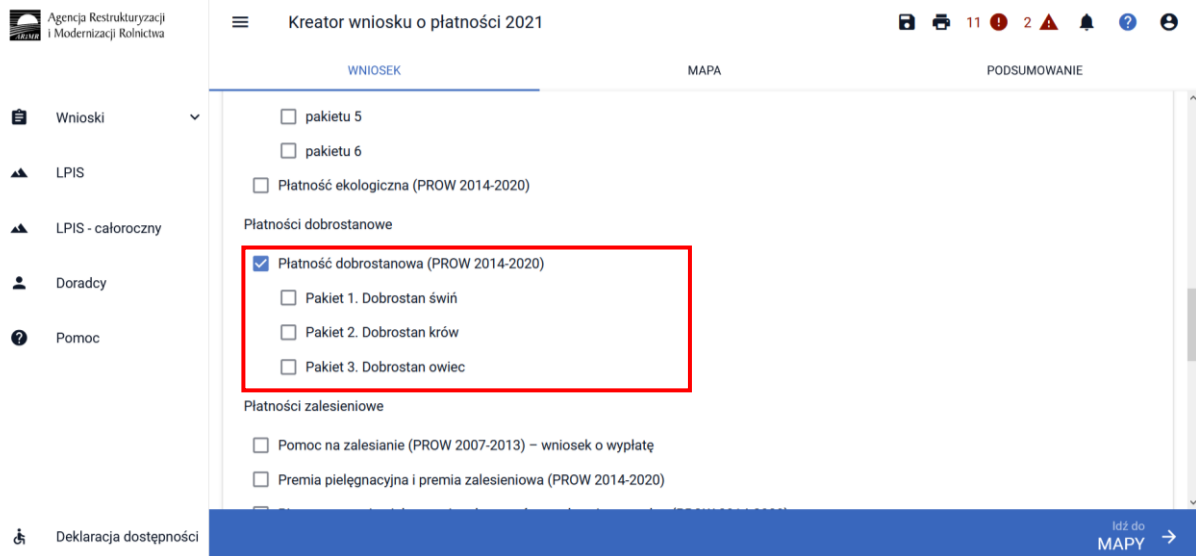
ARiMR Agencja Restrukturyzacji i Modernizacji Rolnictwa

Kreator wniosku o płatności 2021

11 2

WNIOSEK MAPA PODSUMOWANIE

Wnioski

LPIS

LPIS - całoroczny

Doradcy

Pomoc

Deklaracja dostępności

pakietu 5

pakietu 6

Płatność ekologiczna (PROW 2014-2020)

Płatności dobrostanowe

Płatność dobrostanowa (PROW 2014-2020)

Pakiet 1. Dobrostan świń

Pakiet 2. Dobrostan krów

Pakiet 3. Dobrostan owiec

Płatności zalesieniowe

Pomoc na zalesianie (PROW 2007-2013) – wniosek o wypłatę

Premia pielęgnacyjna i premia zalesieniowa (PROW 2014-2020)

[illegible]

Idź do MAPY